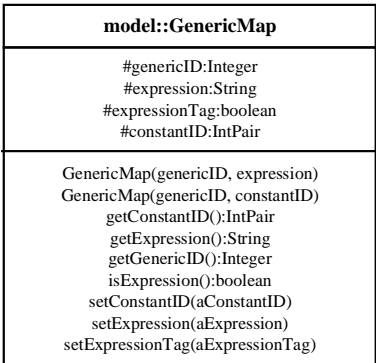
model::GenericMap

#genericID:Integer
#expression:String
#expressionTag:boolean
#constantID:IntPair

GenericMap(genericID, expression)
GenericMap(genericID, constantID)
getConstantID():IntPair
getExpression():String
getGenericID():Integer
isExpression():boolean
setConstantID(aConstantID)
setExpression(aExpression)
setExpressionTag(aExpressionTag)